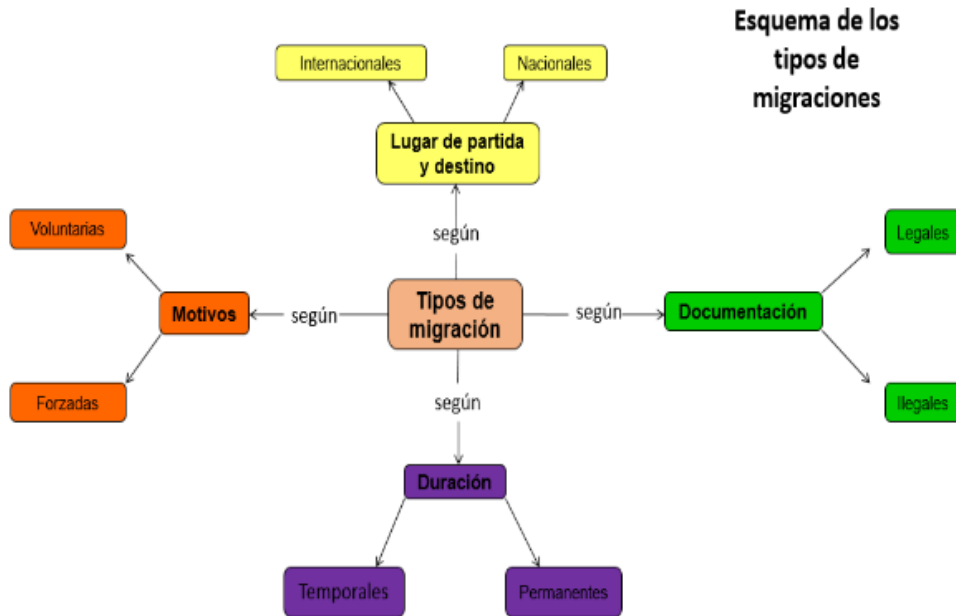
Esquema de los tipos de migraciones

Internacionales

Nacionales

Lugar de partida y destino

según

Voluntarias

Motivos

según

Tipos de migración

según

Documentación

Legales

Forzadas

según

Ilegales

Duración

Temporales

Permanentes